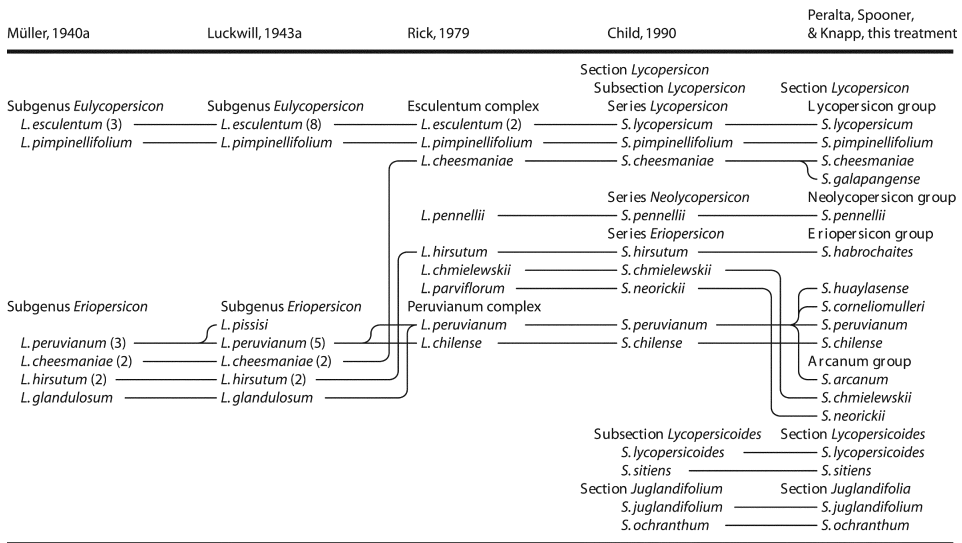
Müller, 1940a

Luckwill, 1943a

Rick, 1979

Child, 1990

Peralta, Spooner, & Knapp, this treatment

Section *Lycopersicon*
Subsection *Lycopersicon*
Series *Lycopersicon*

Section *Lycopersicon*
Lycopersicon group

Subgenus *Eulycopersicon*
*L. esculentum* (3)
*L. pimpinellifolium*

Subgenus *Eulycopersicon*
*L. esculentum* (8)
*L. pimpinellifolium*

Esculentum complex
*L. esculentum* (2)
*L. pimpinellifolium*
*L. cheesmaniae*

*S. lycopersicum*
*S. pimpinellifolium*
*S. cheesmaniae*

*S. lycopersicum*
*S. pimpinellifolium*
*S. cheesmaniae*
*S. galapangense*

Series *Neolycopersicon*
*L. pennellii*
*S. pennellii*

Neolycopersicon group
*S. pennellii*

Series *Eriopersicon*
*L. hirsutum*
*L. chmielewskii*
*L. parviflorum*
*S. hirsutum*
*S. chmielewskii*
*S. neorickii*

Eriopersicon group
*S. habrochaites*
*S. huaylasense*
*S. corneliomulleri*

Subgenus *Eriopersicon*
*L. peruvianum* (3)
*L. cheesmaniae* (2)
*L. hirsutum* (2)
*L. glandulosum*

Subgenus *Eriopersicon*
*L. pissisi*
*L. peruvianum* (5)
*L. cheesmaniae* (2)
*L. hirsutum* (2)
*L. glandulosum*

Peruvianum complex
*L. peruvianum*
*L. chilense*

*S. peruvianum*
*S. chilense*

*S. peruvianum*
*S. chilense*
Arcanum group
*S. arcanum*
*S. chmielewskii*
*S. neorickii*

Subsection *Lycopersicoides*
*S. lycopersicoides*
*S. sitiens*

Section *Lycopersicoides*
*S. lycopersicoides*
*S. sitiens*

Section *Juglandifolium*
*S. juglandifolium*
*S. ochranthum*

Section *Juglandifolia*
*S. juglandifolium*
*S. ochranthum*